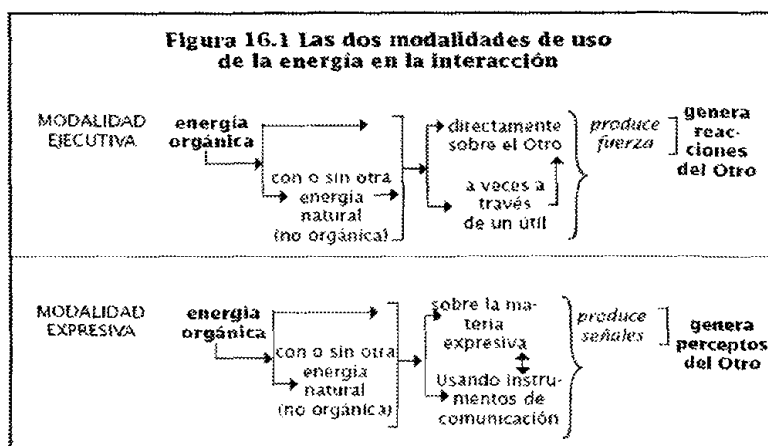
Figura 16.1 Las dos modalidades de uso de la energía en la interacción

MODALIDAD EJECUTIVA

energía orgánica

con o sin otra energía natural (no orgánica)

directamente sobre el Otro

a veces a través de un útil

produce fuerza

genera reacciones del Otro

MODALIDAD EXPRESIVA

energía orgánica

con o sin otra energía natural (no orgánica)

sobre la materia expresiva

Usando instrumentos de comunicación

produce señales

genera perceptos del Otro